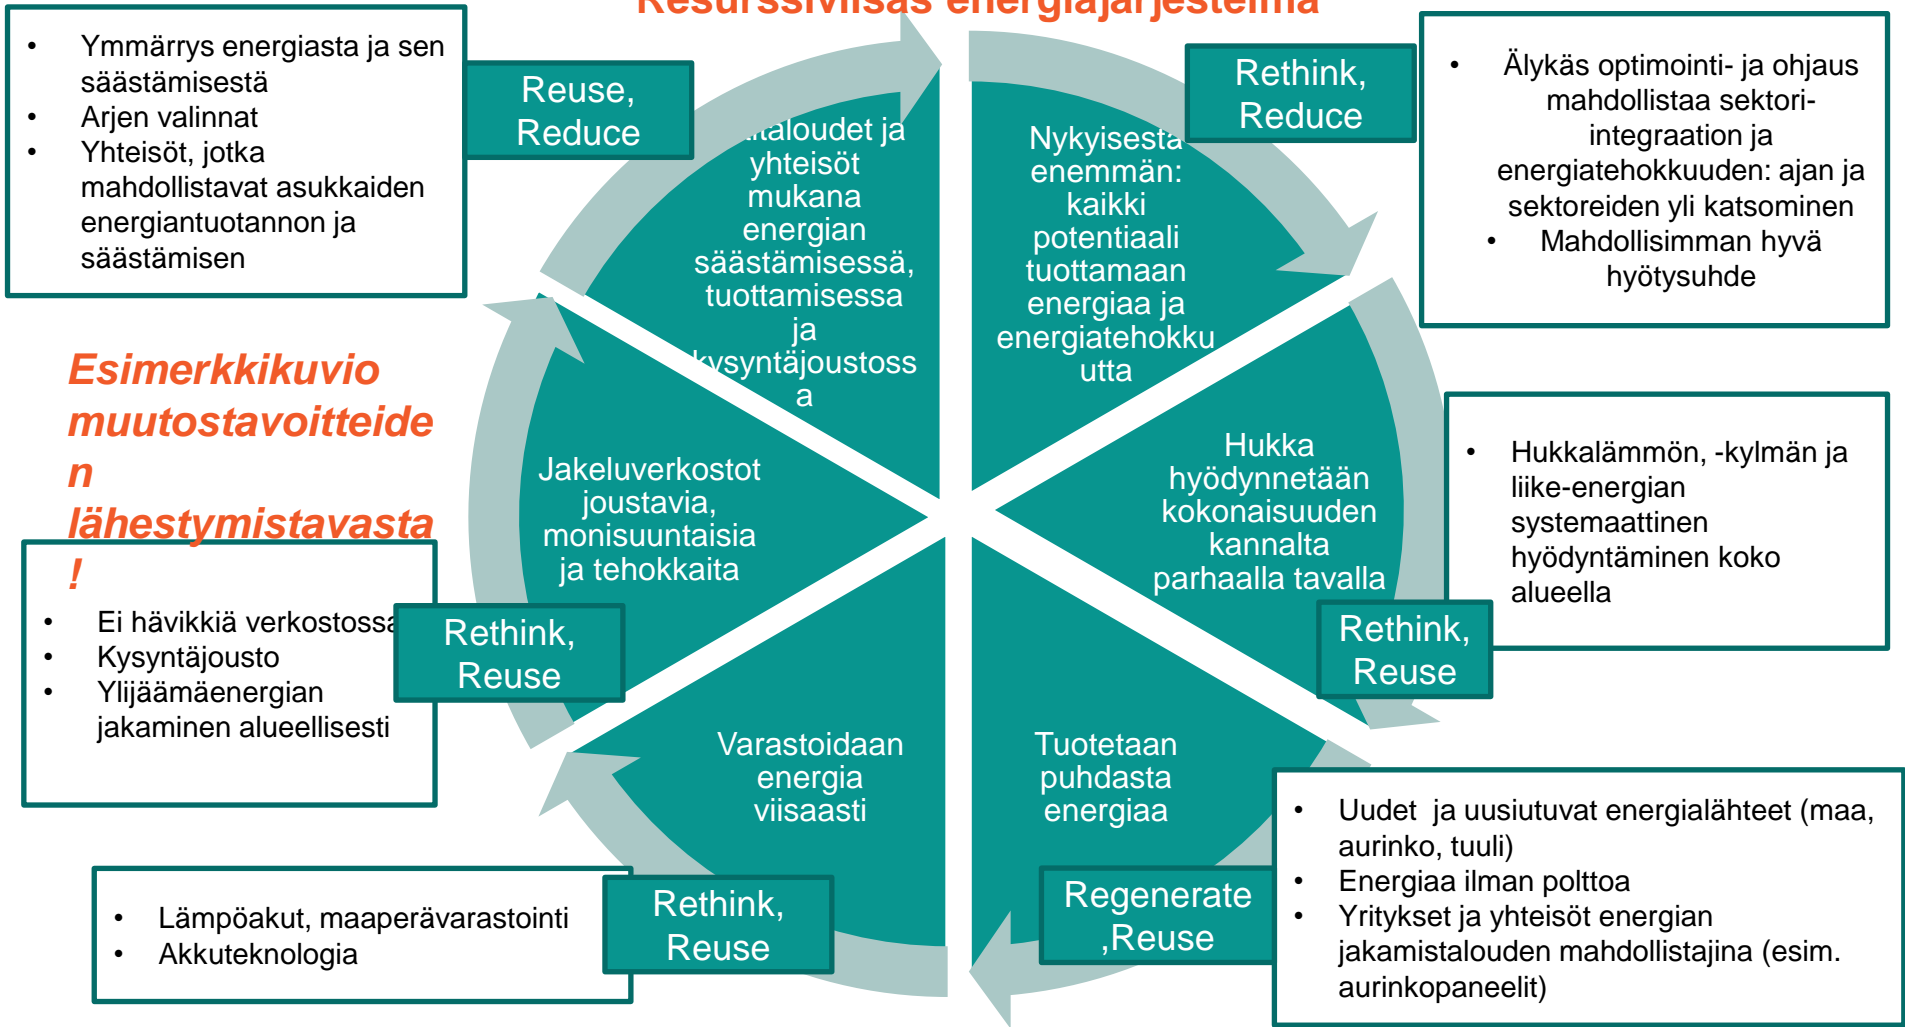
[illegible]

- Ymmärrys energiasta ja sen säästämisestä
- Arjen valinnat
- Yhteisöt, jotka mahdollistavat asukkaiden energiantuotannon ja säästämisen

Reuse, Reduce

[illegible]taloudet ja yhteisöt mukana energian säästämisessä, tuottamisessa ja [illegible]kysyntäjoustossa

Nykyisestä enemmän: kaikki potentiaali tuottamaan energiaa ja energiatehokkuutta

Rethink, Reduce

- Älykäs optimointi- ja ohjaus mahdollistaa sektori-integraation ja energiatehokkuuden: ajan ja sektoreiden yli katsominen
- Mahdollisimman hyvä hyötysuhde

Esimerkkikuvio muutostavoitteiden lähestymistavasta!

Jakeluverkostot joustavia, monisuuntaisia ja tehokkaita

Hukka hyödynnetään kokonaisuuden kannalta parhaalla tavalla

- Hukkalämmön, -kylmän ja liike-energian systemaattinen hyödyntäminen koko alueella

- Ei hävikkiä verkostossa
- Kysyntäjousto
- Ylijäämäenergian jakaminen alueellisesti

Rethink, Reuse

Rethink, Reuse

Varastoidaan energia viisaasti

Tuotetaan puhdasta energiaa

- Uudet ja uusiutuvat energialähteet (maa, aurinko, tuuli)
- Energiaa ilman polttoa
- Yritykset ja yhteisöt energian jakamistalouden mahdollistajina (esim. aurinkopaneelit)

- Lämpöakut, maaperävarastointi
- Akkuteknologia

Rethink, Reuse

Regenerate ,Reuse